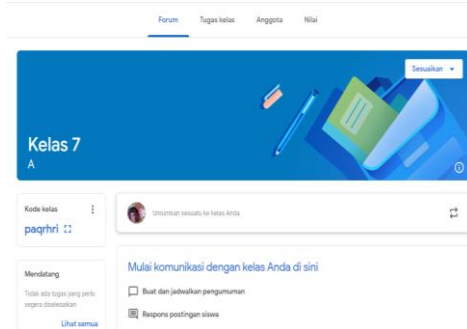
Forum Tugas kelas Anggota Nilai

Sesuaikan

Kelas 7
A

Kode kelas
paqrhri

Umumkan sesuatu ke kelas Anda

Mendatang
Tidak ada tugas yang perlu segera diselesaikan
Lihat semua

Mulai komunikasi dengan kelas Anda di sini
Buat dan jadwalkan pengumuman
Respons postingan siswa